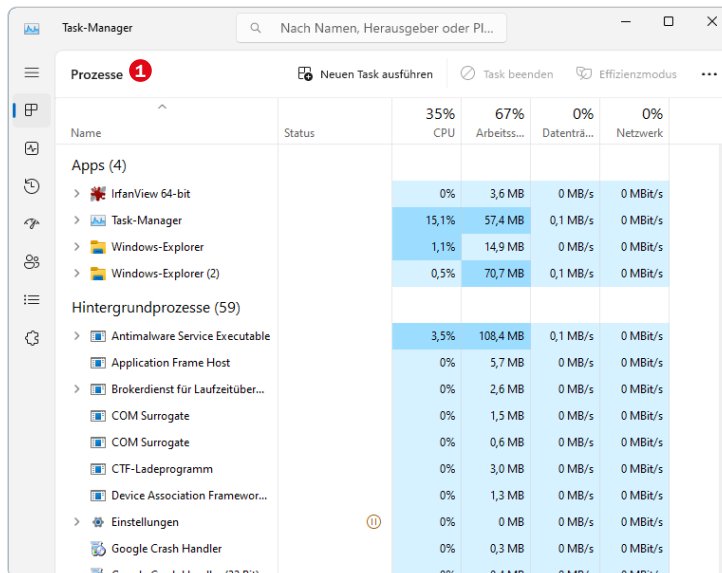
Task-Manager

Nach Namen, Herausgeber oder PI...

Prozesse 1

Neuen Task ausführen

Task beenden

Effizienzmodus

...

| Name | Status | 35% CPU | 67% Arbeitss... | 0% Datenträ... | 0% Netzwerk |
|---|---|---|---|---|---|
| Apps (4) | | | | | |
| IrfanView 64-bit | | 0% | 3,6 MB | 0 MB/s | 0 MBit/s |
| Task-Manager | | 15,1% | 57,4 MB | 0,1 MB/s | 0 MBit/s |
| Windows-Explorer | | 1,1% | 14,9 MB | 0 MB/s | 0 MBit/s |
| Windows-Explorer (2) | | 0,5% | 70,7 MB | 0,1 MB/s | 0 MBit/s |
| Hintergrundprozesse (59) | | | | | |
| Antimalware Service Executable | | 3,5% | 108,4 MB | 0,1 MB/s | 0 MBit/s |
| Application Frame Host | | 0% | 5,7 MB | 0 MB/s | 0 MBit/s |
| Brokerdienst für Laufzeitüber... | | 0% | 2,6 MB | 0 MB/s | 0 MBit/s |
| COM Surrogate | | 0% | 1,5 MB | 0 MB/s | 0 MBit/s |
| COM Surrogate | | 0% | 0,6 MB | 0 MB/s | 0 MBit/s |
| CTF-Ladeprogramm | | 0% | 3,0 MB | 0 MB/s | 0 MBit/s |
| Device Association Framewor... | | 0% | 1,3 MB | 0 MB/s | 0 MBit/s |
| Einstellungen | | 0% | 0 MB | 0 MB/s | 0 MBit/s |
| Google Crash Handler | | 0% | 0,3 MB | 0 MB/s | 0 MBit/s |